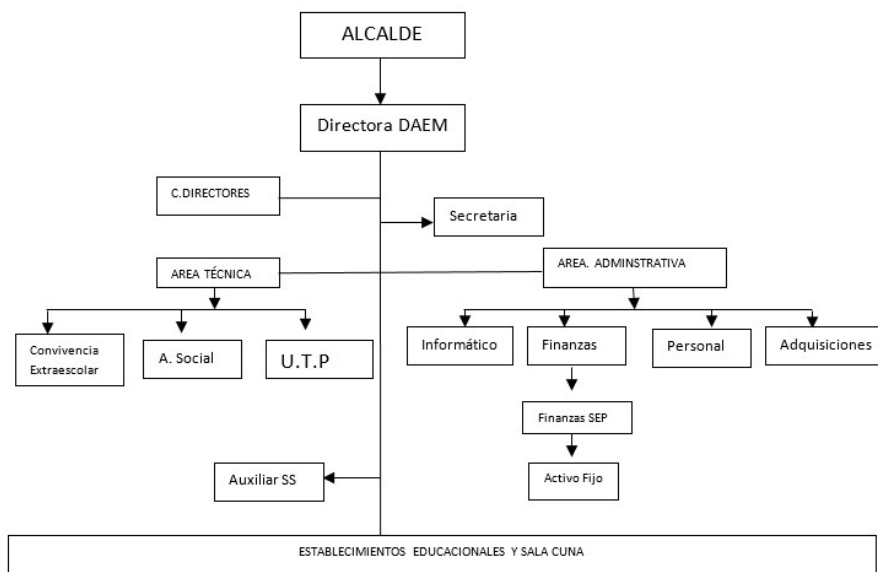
ALCALDE

Directora DAEM

C.DIRECTORES

Secretaria

AREA TÉCNICA

AREA. ADMINSTRATIVA

Convivencia Extraescolar

A. Social

U.T.P

Informático

Finanzas

Personal

Adquisiciones

Finanzas SEP

Activo Fijo

Auxiliar SS

ESTABLECIMIENTOS EDUCACIONALES Y SALA CUNA